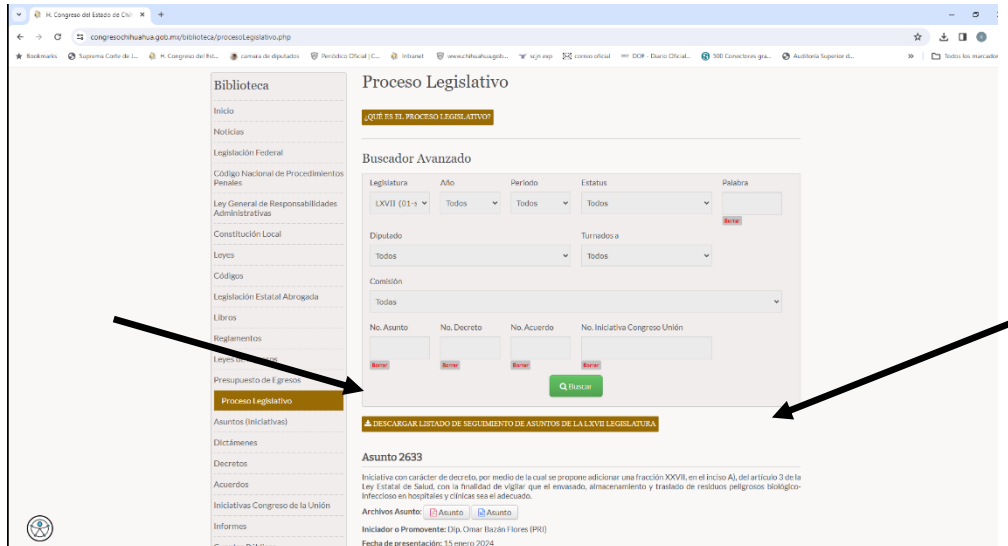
H. Congreso del Estado de Chi ×
congresochihuahua.gob.mx/biblioteca/procesoLegislativo.php
Bookmarks Suprema Corte de J... H. Congreso del Est... camara de diputados Periódico Oficial | C... Intranet www.chihuahua.gob... scjn exp conseo oficial DOF - Diario Oficial... 500 Conectores gra... Auditoria Superior d... Todos los marcado

Biblioteca
Inicio
Noticias
Legislación Federal
Código Nacional de Procedimientos Penales
Ley General de Responsabilidades Administrativas
Constitución Local
Leyes
Códigos
Legislación Estatal Abrogada
Libros
Reglamentos
Leyes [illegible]
Presupuesto de Egresos
Proceso Legislativo
Asuntos (Iniciativas)
Dictámenes
Decretos
Acuerdos
Iniciativas Congreso de la Unión
Informes

Proceso Legislativo
¿QUÉ ES EL PROCESO LEGISLATIVO?

Buscador Avanzado

Legislatura
LXVII (01-s
Año
Todos
Periodo
Todos
Estatus
Todos
Palabra
Borrar
Diputado
Todos
Turnados a
Todos
Comisión
Todos
No. Asunto
Borrar
No. Decreto
Borrar
No. Acuerdo
Borrar
No. Iniciativa Congreso Unión
Borrar
Buscar

DESCARGAR LISTADO DE SEGUIMIENTO DE ASUNTOS DE LA LXVII LEGISLATURA

Asunto 2633
Iniciativa con carácter de decreto, por medio de la cual se propone adicionar una fracción XXVIII, en el inciso A), del artículo 3 de la Ley Estatal de Salud, con la finalidad de vigilar que el envasado, almacenamiento y traslado de residuos peligrosos biológico-infeccioso en hospitales y clínicas sea el adecuado.
Archivos Asunto: Asunto Asunto
Iniciador o Promovente: Dip. Omar Bazán Flores (PRI)
Fecha de presentación: 15 enero 2024